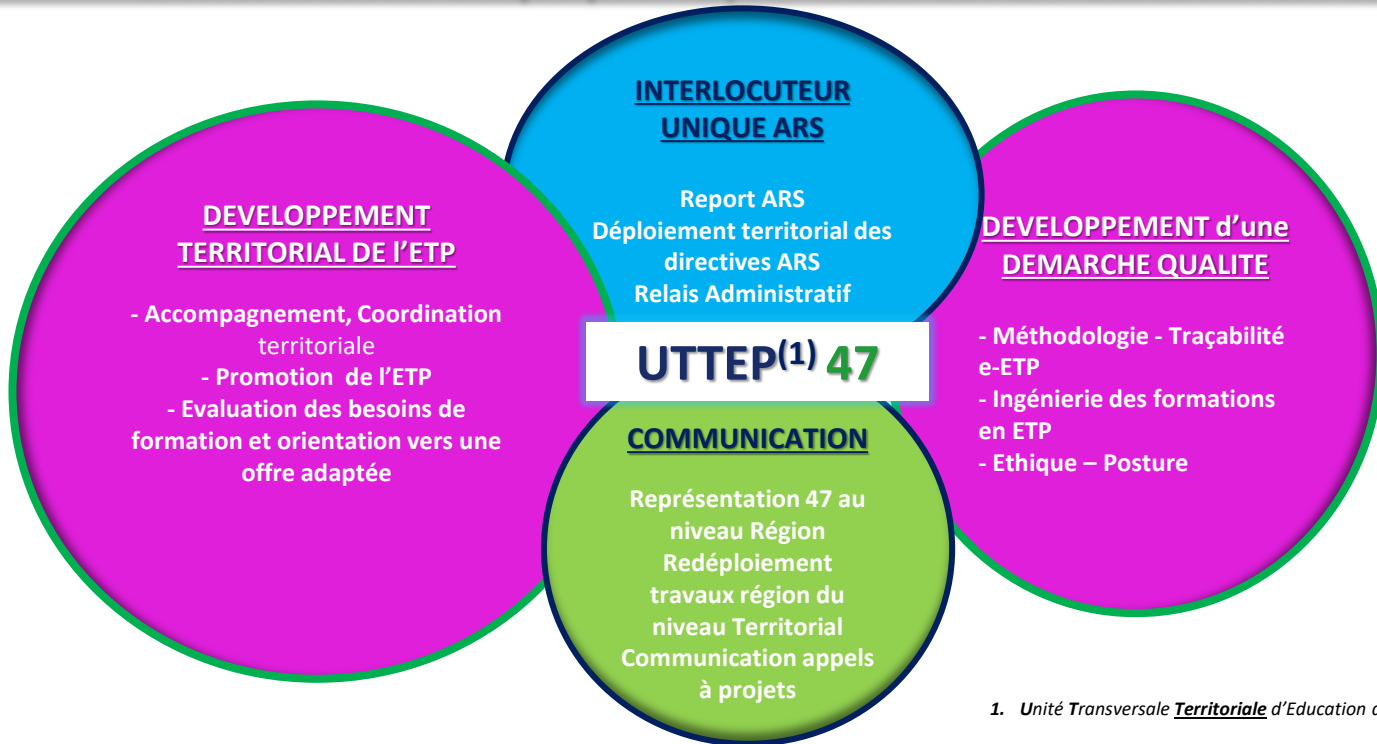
DEVELOPPEMENT TERRITORIAL DE l'ETP

- Accompagnement, Coordination territoriale
- Promotion de l'ETP
- Evaluation des besoins de formation et orientation vers une offre adaptée

INTERLOCUTEUR UNIQUE ARS

Report ARS
Déploiement territorial des directives ARS
Relais Administratif

UTTEP$^{(1)}$ 47

COMMUNICATION

Représentation 47 au niveau Région
Redéploiement travaux région du niveau Territorial
Communication appels à projets

DEVELOPPEMENT d'une DEMARCHE QUALITE

- Méthodologie - Traçabilité e-ETP
- Ingénierie des formations en ETP
- Ethique – Posture

1. Unité Transversale Territoriale d'Education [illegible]